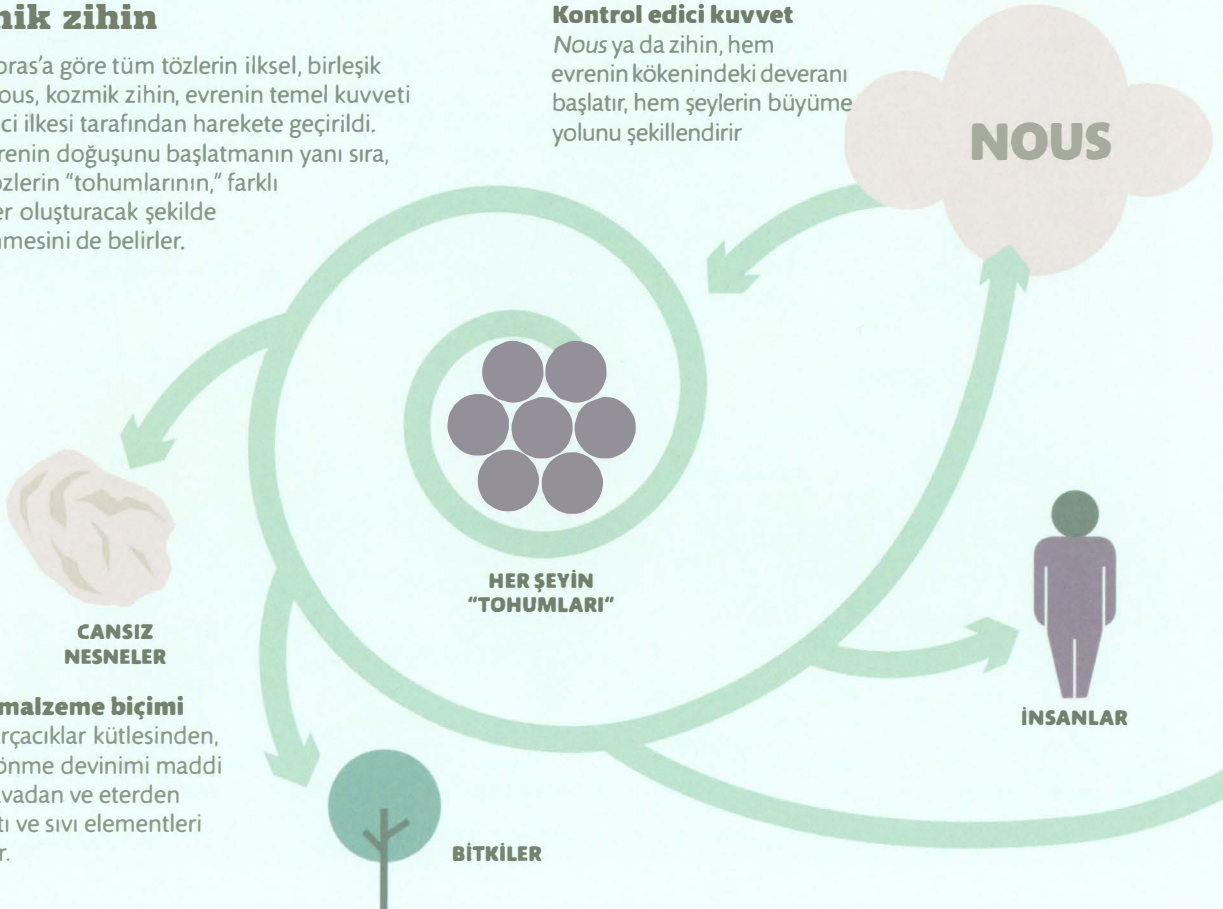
nik zihin

oras'a göre tüm tözlerin ilksel, birleşik ous, kozmik zihin, evrenin temel kuvveti ci ilkesi tarafından harekete geçirildi. renin doğuşunu başlatmanın yanı sıra, özlerin "tohumlarının," farklı er oluşturacak şekilde mesini de belirler.

Kontrol edici kuvvet
Nous ya da zihin, hem evrenin kökenindeki deveranı başlatır, hem şeylerin büyüme yolunu şekillendirir

NOUS

HER ŞEYİN "TOHUMLARI"

CANSIZ NESNELER

malzeme biçimi
rçacıklar kütlesinden, önme devinimi maddi vadan ve eterden tı ve sıvı elementleri r.

İNSANLAR

BİTKİLER